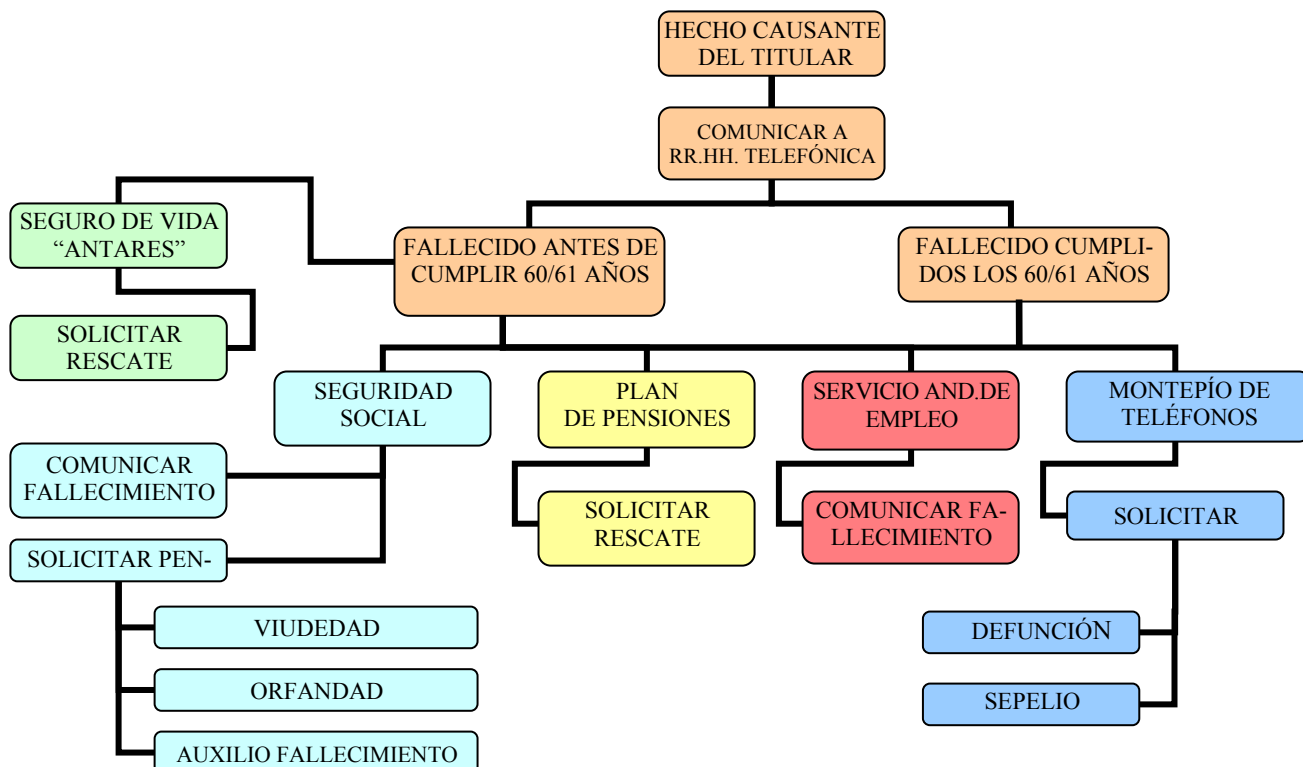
HECHO CAUSANTE DEL TITULAR

COMUNICAR A RR.HH. TELEFÓNICA

SEGURO DE VIDA “ANTARES”

SOLICITAR RESCATE

FALLECIDO ANTES DE CUMPLIR 60/61 AÑOS

FALLECIDO CUMPLIDOS LOS 60/61 AÑOS

SEGURIDAD SOCIAL

PLAN DE PENSIONES

SERVICIO AND.DE EMPLEO

MONTEPÍO DE TELÉFONOS

COMUNICAR FALLECIMIENTO

SOLICITAR RESCATE

COMUNICAR FALLECIMIENTO

SOLICITAR

SOLICITAR PEN-

VIUDEDAD

ORFANDAD

AUXILIO FALLECIMIENTO

DEFUNCIÓN

SEPELIO